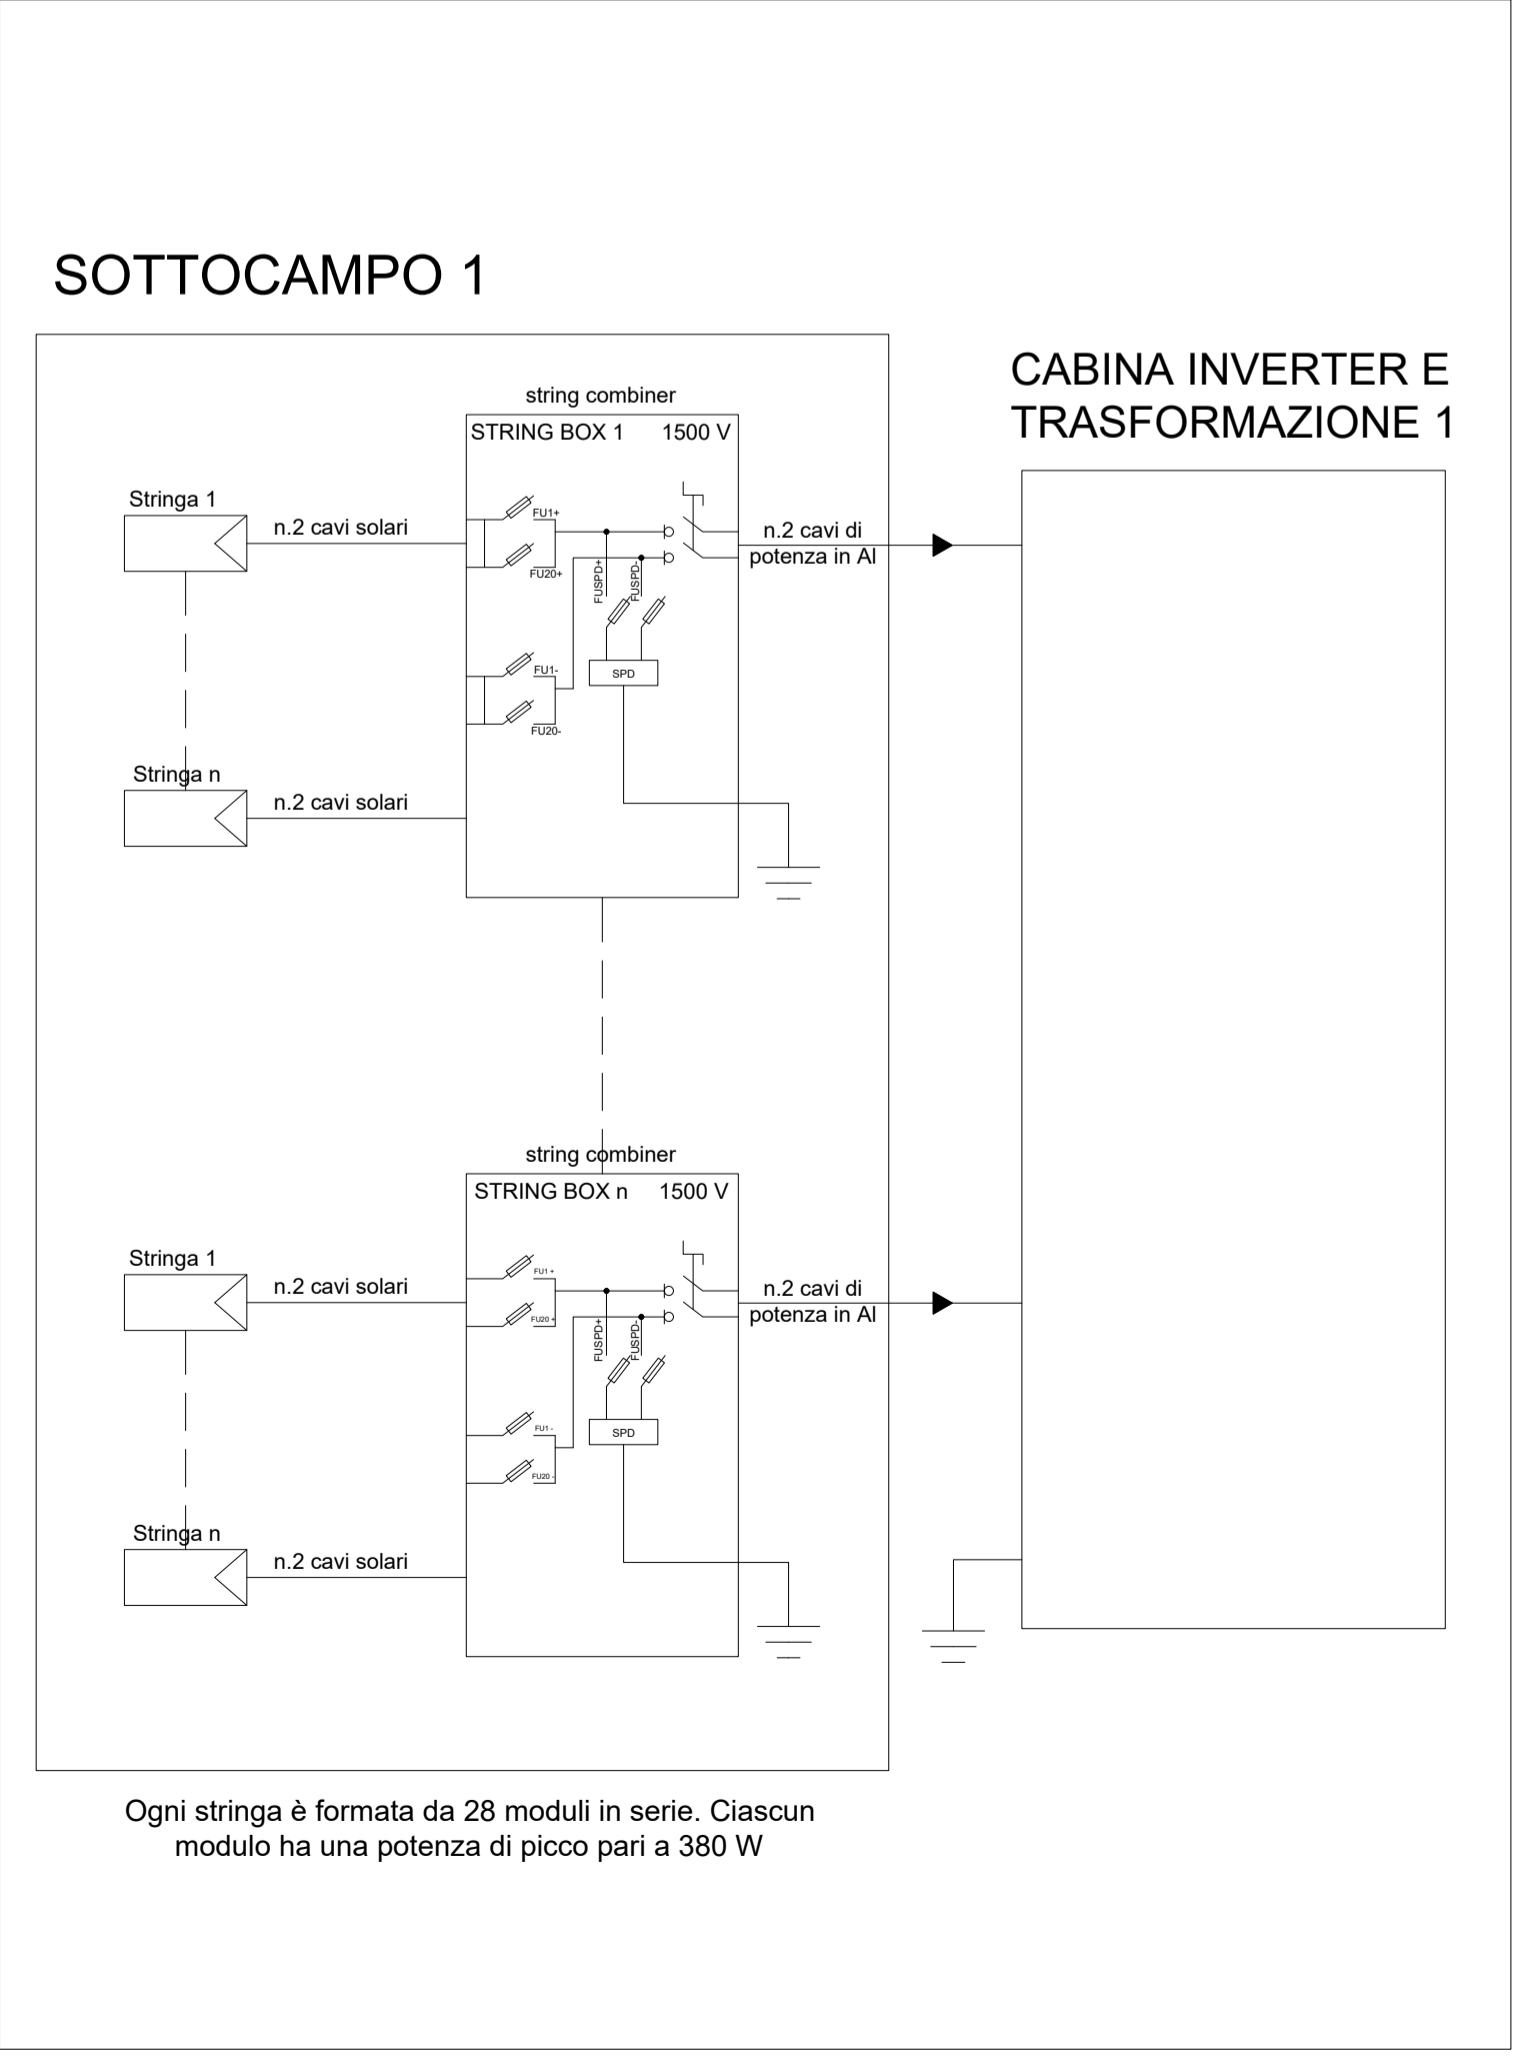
SOTTOCAMPO 1

CABINA INVERTER E TRASFORMAZIONE 1

string combiner

STRING BOX 1 1500 V

Stringa 1

n.2 cavi solari

FU1+

FU20+

FUSPD+

FUSPD-

n.2 cavi di potenza in Al

FU1-

FU20-

SPD

Stringa n

n.2 cavi solari

string combiner

STRING BOX n 1500 V

Stringa 1

n.2 cavi solari

FU1 +

FU20 +

FUSPD+

FUSPD-

n.2 cavi di potenza in Al

FU1 -

FU20 -

SPD

Stringa n

n.2 cavi solari

Ogni stringa è formata da 28 moduli in serie. Ciascun modulo ha una potenza di picco pari a 380 W